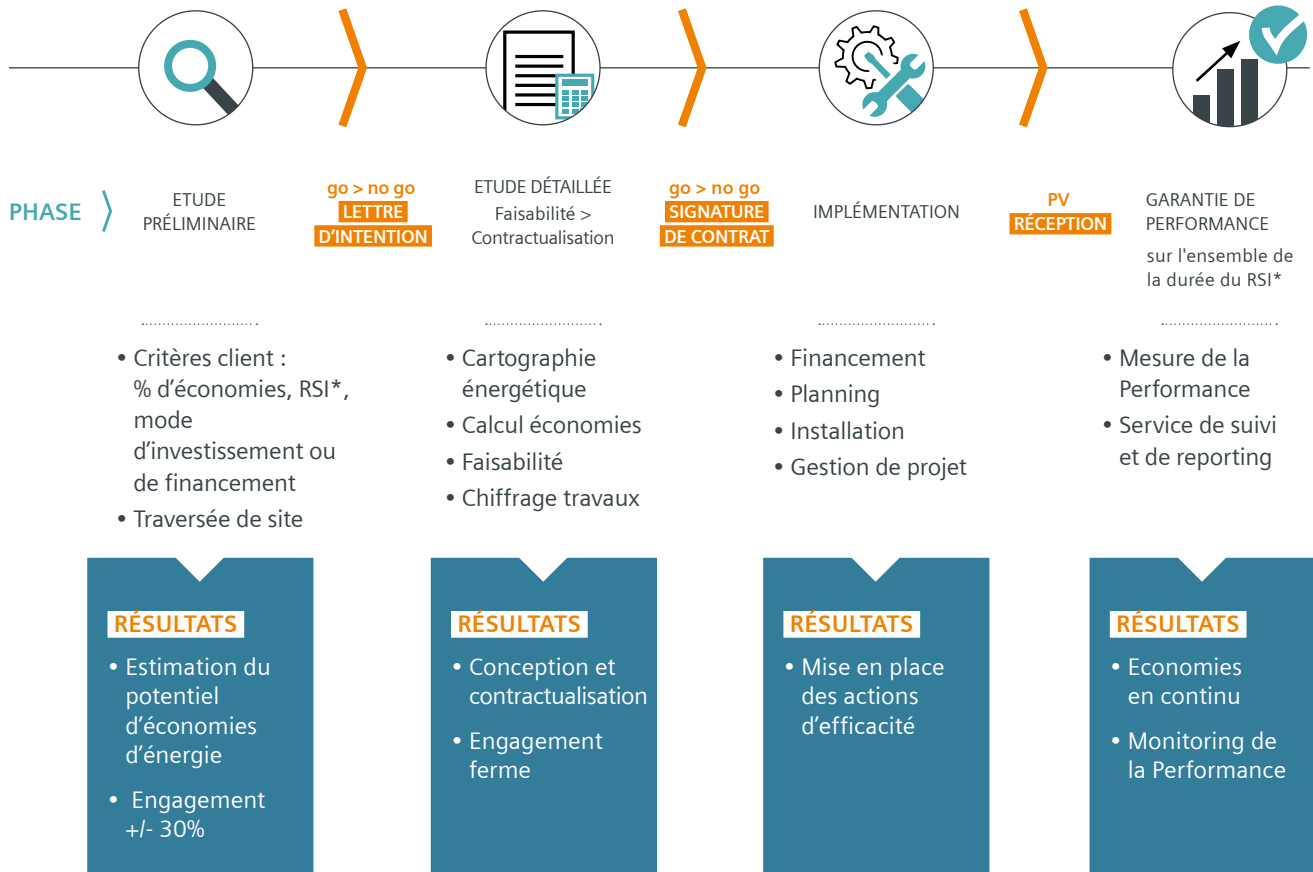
PHASE

ETUDE PRÉLIMINAIRE

go > no go
LETTRE D'INTENTION

ETUDE DÉTAILLÉE
Faisabilité > Contractualisation

go > no go
SIGNATURE DE CONTRAT

IMPLÉMENTATION

PV
RÉCEPTION

GARANTIE DE PERFORMANCE
sur l'ensemble de la durée du RSI*

• Critères client : % d'économies, RSI*, mode d'investissement ou de financement
• Traversée de site

• Cartographie énergétique
• Calcul économies
• Faisabilité
• Chiffrage travaux

• Financement
• Planning
• Installation
• Gestion de projet

• Mesure de la Performance
• Service de suivi et de reporting

RÉSULTATS
• Estimation du potentiel d'économies d'énergie
• Engagement +/- 30%

RÉSULTATS
• Conception et contractualisation
• Engagement ferme

RÉSULTATS
• Mise en place des actions d'efficacité

RÉSULTATS
• Economies en continu
• Monitoring de la Performance